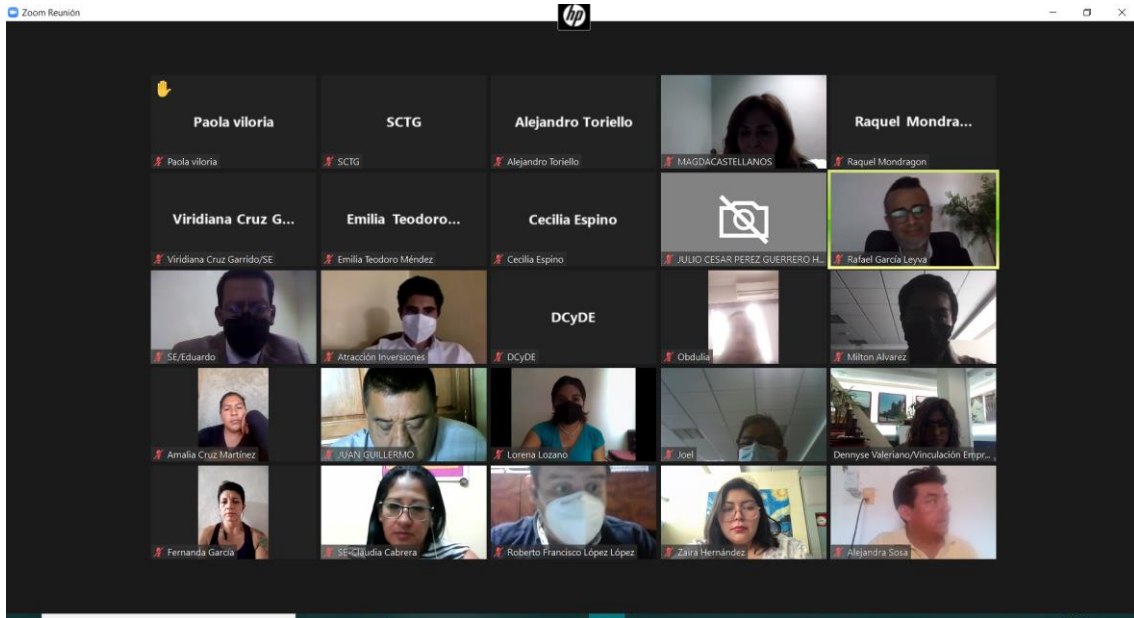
Zoom Reunión

Paola viloria
Paola viloria

SCTG
SCTG

Alejandro Toriello
Alejandro Toriello

MAGDACASTELLANOS

Raquel Mondra...
Raquel Mondragon

Viridiana Cruz G...
Viridiana Cruz Garrido/SE

Emilia Teodoro...
Emilia Teodoro Méndez

Cecilia Espino
Cecilia Espino

JULIO CESAR PEREZ GUERRERO H...

Rafael García Leyva

SE/Eduardo

Atracción Inversiones

DCyDE
DCyDE

Obdulia

Milton Alvarez

Amalia Cruz Martínez

JUAN GUILLERMO

Lorena Lozano

Joel

Dennyse Valeriano/Vinculación Empr...

Fernanda García

SE-Claudia Cabrera

Roberto Francisco López López

Zaira Hernández

Alejandra Sosa